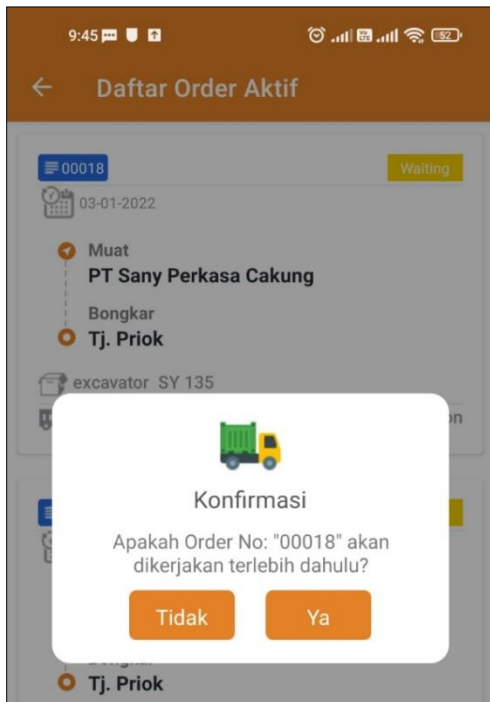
9:45

52

← Daftar Order Aktif

00018

Waiting

03-01-2022

Muat

PT Sany Perkasa Cakung

Bongkar

Tj. Priok

excavator SY 135

on

Konfirmasi

Apakah Order No: "00018" akan dikerjakan terlebih dahulu?

Tidak

Ya

Tj. Priok